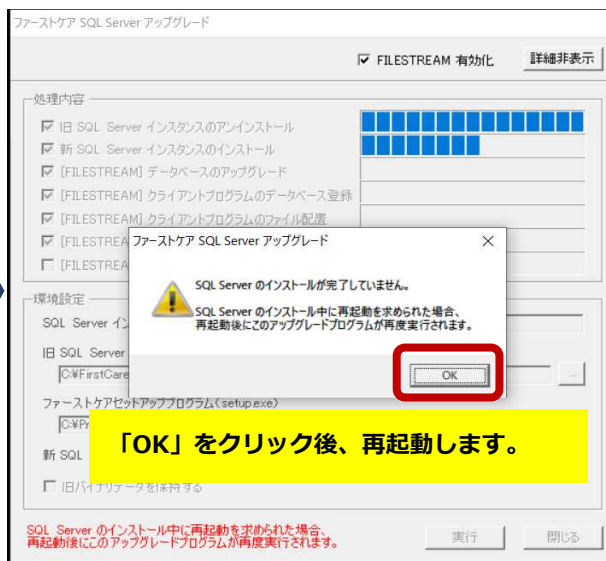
ファーストケア SQL Server アップグレード

☑ FILESTREAM 有効化

詳細非表示

処理内容

☑ 旧 SQL Server インスタンスのアンインストール

☑ 新 SQL Server インスタンスのインストール

☑ [FILESTREAM] データベースのアップグレード

☑ [FILESTREAM] クライアントプログラムのデータベース登録

☑ [FILESTREAM] クライアントプログラムのファイル配置

☑ [FILESTREA

☐ [FILESTREA

環境設定

SQL Server イ

旧 SQL Server

C:¥FirstCare

ファーストケアセットアッププログラム（setup.exe）

C:¥Pr

新 SQL

☐ 旧バイナリデータを保持する

SQL Server のインストール中に再起動を求められた場合、再起動後にこのアップグレードプログラムが再度実行されます。

実行

閉じる

ファーストケア SQL Server アップグレード

×

SQL Server のインストールが完了していません。

SQL Server のインストール中に再起動を求められた場合、再起動後にこのアップグレードプログラムが再度実行されます。

OK

「OK」をクリック後、再起動します。